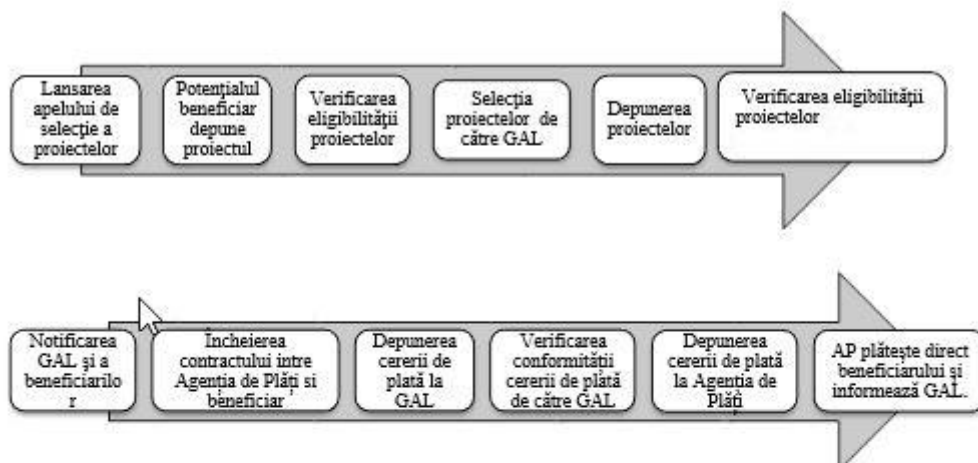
Lansarea apelului de selecție a proiectelor

Potențialul beneficiar depune proiectul

Verificarea eligibilității proiectelor

Selecția proiectelor de către GAL

Depunerea proiectelor

Verificarea eligibilității proiectelor

Notificarea GAL și a beneficiarilo r

Încheierea contractului între Agenția de Plăți și beneficiar

Depunerea cererii de plată la GAL

Verificarea conformității cererii de plată de către GAL

Depunerea cererii de plată la Agenția de Plăți

AP plătește direct beneficiarului și informează GAL.